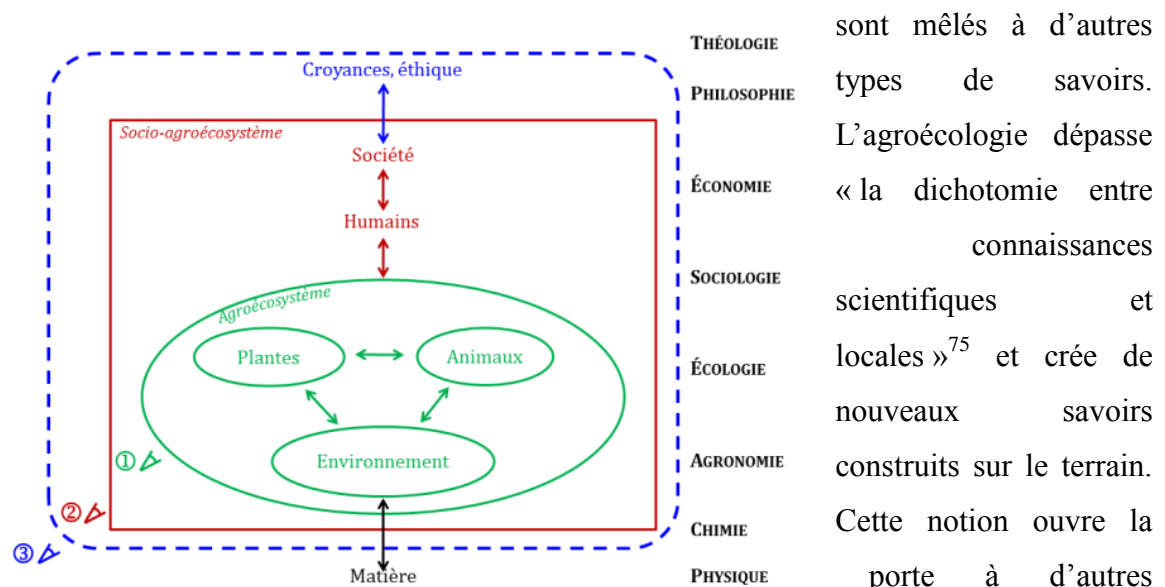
Croyances, éthique

Socio-agroécosystème

Société

Humains

Agroécosystème

Plantes

Animaux

Environnement

①

②

③

Matière

Théologie

Philosophie

Économie

Sociologie

Écologie

Agronomie

Chimie

Physique

sont mêlés à d'autres types de savoirs. L'agroécologie dépasse « la dichotomie entre connaissances scientifiques et locales »$^{75}$ et crée de nouveaux savoirs construits sur le terrain. Cette notion ouvre la porte à d'autres